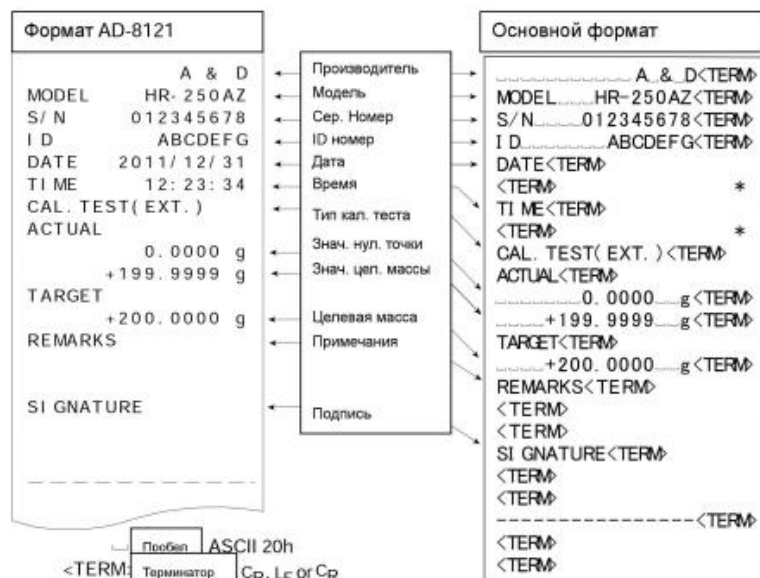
Формат AD-8121

A & D
MODEL HR-250AZ
S/N 012345678
ID ABCDEFG
DATE 2011/12/31
TIME 12:23:34
CAL.TEST(EXT.)
ACTUAL
0.0000 g
+199.9999 g
TARGET
+200.0000 g
REMARKS

SIGNATURE

Производитель
Модель
Сер. Номер
ID номер
Дата
Время
Тип кал. теста
Знач. нул. точки
Знач. цеп. массы
Целевая масса
Примечания
Подпись

Основной формат

A & D<TERM>
MODEL HR-250AZ<TERM>
S/N 012345678<TERM>
ID ABCDEFG<TERM>
DATE<TERM>
<TERM> *
TIME<TERM>
<TERM> *
CAL.TEST(EXT.)<TERM>
ACTUAL<TERM>
0.0000 g<TERM>
+199.9999 g<TERM>
TARGET<TERM>
+200.0000 g<TERM>
REMARKS<TERM>
<TERM>
<TERM>
SIGNATURE<TERM>
<TERM>
<TERM>
-----------------<TERM>
<TERM>
<TERM>

Пробел ASCII 20h
<TERM> Терминатор $C_R$, $L_F$ or $C_R$